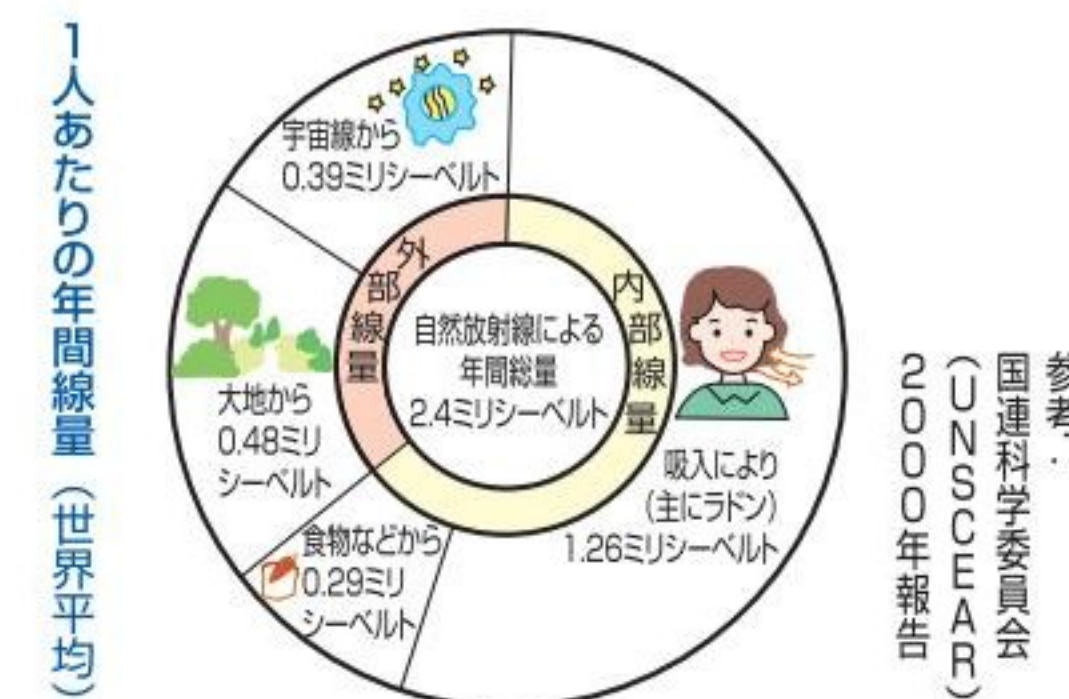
1人あたりの年間線量（世界平均）

宇宙線から
0.39ミリシーベルト

外部線量

内部線量

自然放射線による
年間総量
2.4ミリシーベルト

大地から
0.48ミリ
シーベルト

吸入により
（主にラドン）
1.26ミリシーベルト

食物などから
0.29ミリ
シーベルト

参考・
国連科学委員会
（UNSCEAR）
2000年報告